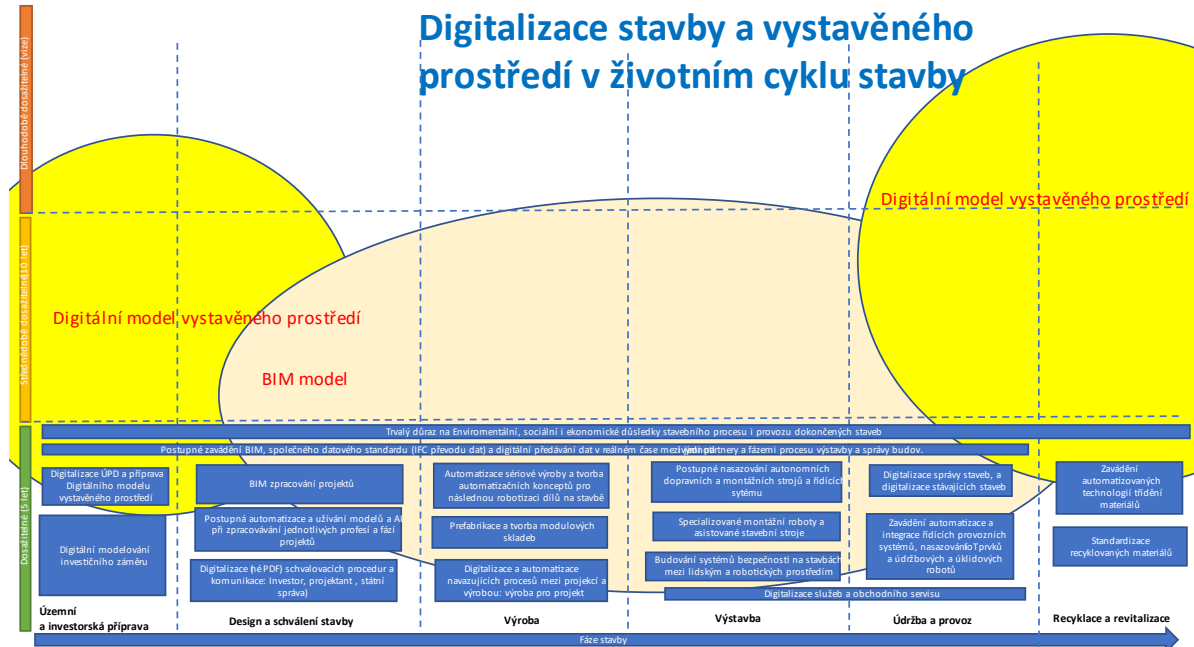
Digitalizace stavby a vystavěného prostředí v životním cyklu stavby

Dlouhodobě dosažitelné (vize)

Střednědobě dosažitelné (10 let)

Dosažitelné (5 let)

Digitální model vystavěného prostředí

Digitální model vystavěného prostředí

BIM model

Trvalý důraz na Enviromentální, sociální i ekonomické důsledky stavebního procesu i provozu dokončených staveb

Postupné zavádění BIM, společného datového standardu (IFC převodu dat) a digitální předávání dat v reálném čase mezi jednotlivými partnery a fázemi procesu výstavby a správy budov.

Digitalizace ÚPD a příprava Digitálního modelu vystavěného prostředí

Digitální modelování investičního záměru

BIM zpracování projektů

Postupná automatizace a užívání modelů a AI při zpracovávání jednotlivých profesí a fází projektů

Digitalizace (ne PDF) schvalovacích procedur a komunikace: Investor, projektant , státní správa)

Automatizace sériové výroby a tvorba automatizačních konceptů pro následnou robotizaci dílů na stavbě

Prefabrikace a tvorba modulových skladeb

Digitalizace a automatizace navazujících procesů mezi projekcí a výrobou: výroba pro projekt

Postupné nasazování autonomních dopravních a montážních strojů a řídících sytému

Specializované montážní roboty a asistované stavební stroje

Budování systémů bezpečnosti na stavbách mezi lidským a robotických prostředím

Digitalizace služeb a obchodního servisu

Digitalizace správy staveb, a digitalizace stávajících staveb

Zavádění automatizace a integrace řídících provozních systémů, nasazováníoTprvků a údržbových a úklidových robotů

Zavádění automatizovaných technologií třídění materiálů

Standardizace recyklovaných materiálů

Územní a investorská příprava

Design a schválení stavby

Výroba

Výstavba

Údržba a provoz

Recyklace a revitalizace

Fáze stavby